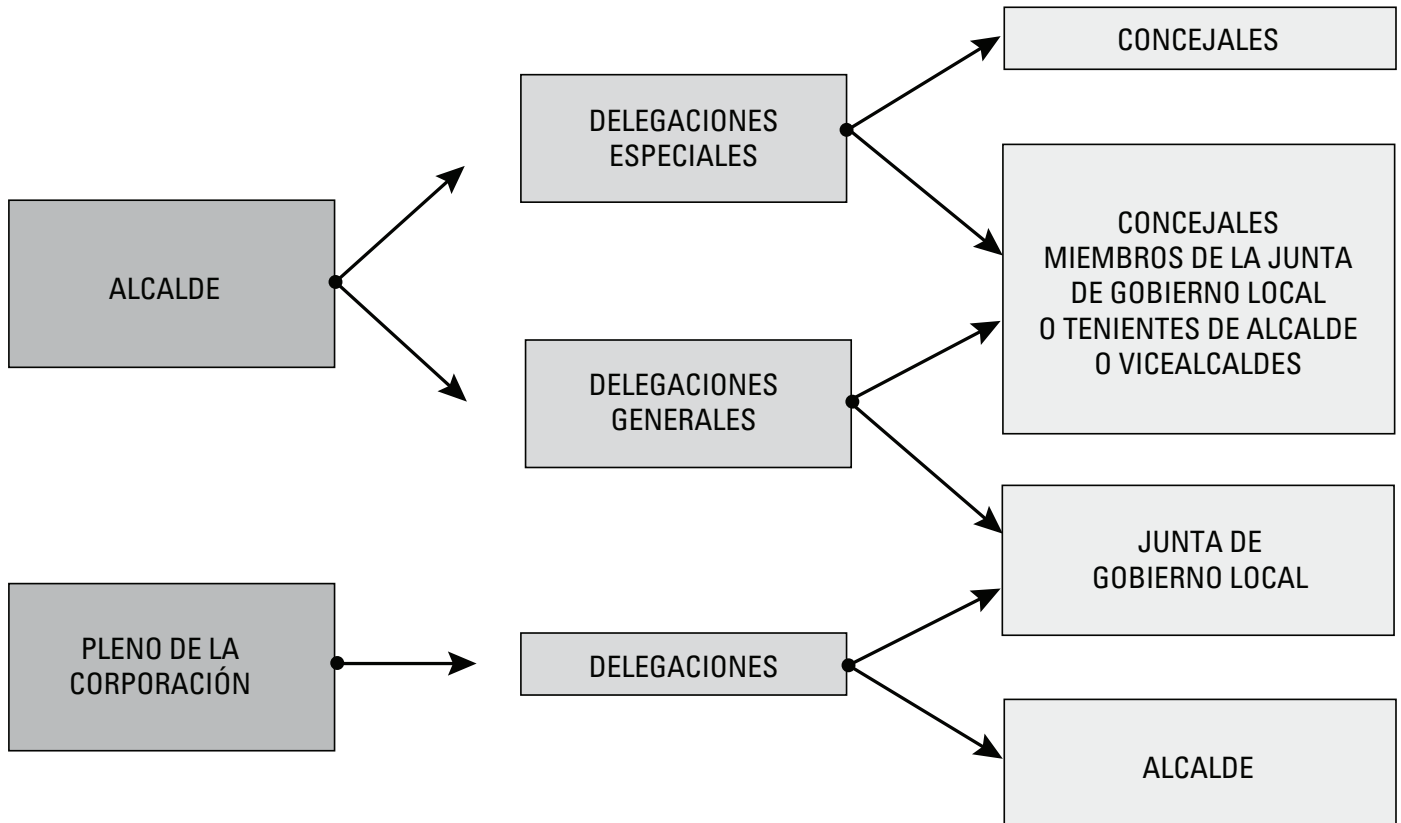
ALCALDE

DELEGACIONES ESPECIALES

CONCEJALES

CONCEJALES MIEMBROS DE LA JUNTA DE GOBIERNO LOCAL O TENIENTES DE ALCALDE O VICEALCALDES

DELEGACIONES GENERALES

JUNTA DE GOBIERNO LOCAL

PLENO DE LA CORPORACIÓN

DELEGACIONES

ALCALDE